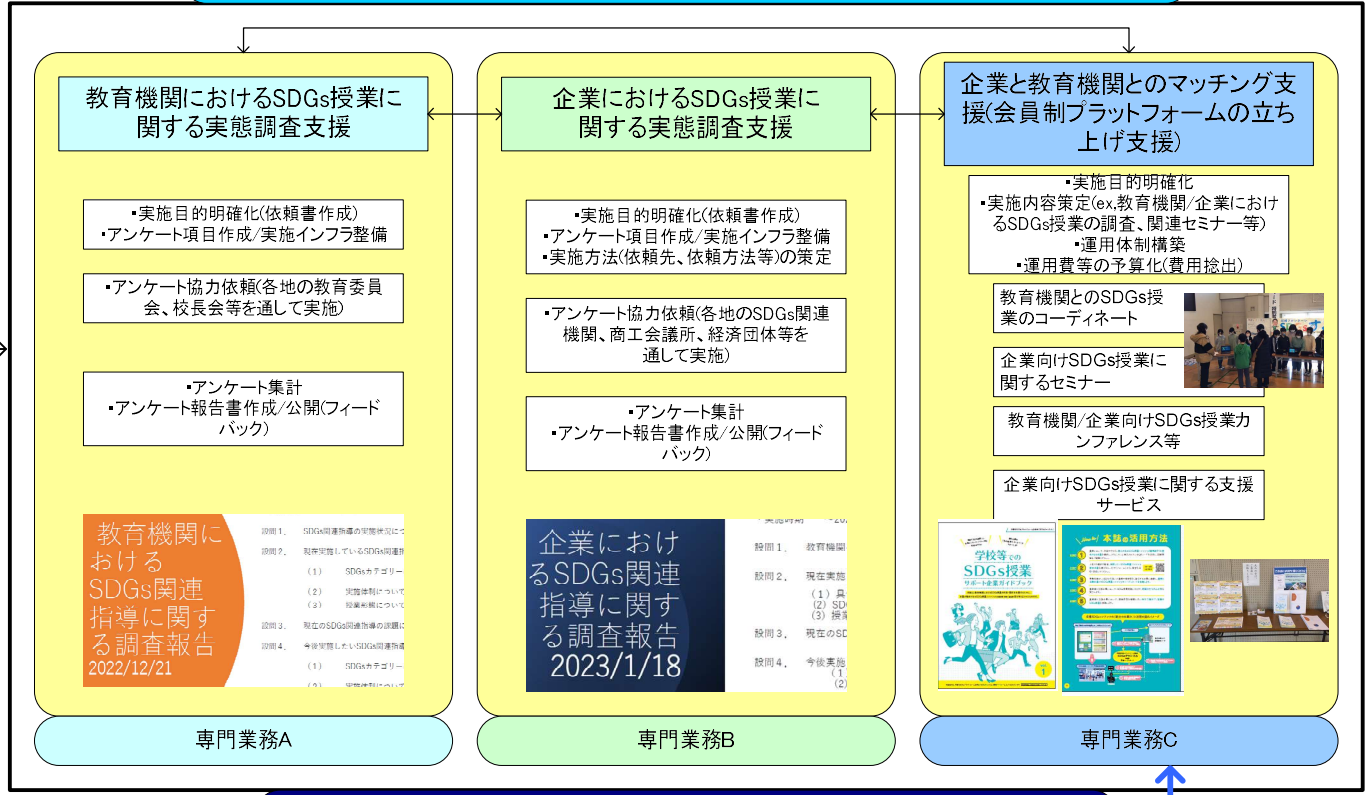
教育機関におけるSDGs授業に関する実態調査支援

・実施目的明確化(依頼書作成)
・アンケート項目作成/実施インフラ整備

・アンケート協力依頼(各地の教育委員会、校長会等を通して実施)

・アンケート集計
・アンケート報告書作成/公開(フィードバック)

教育機関におけるSDGs関連指導に関する調査報告
2022/12/21

設問1. SDGs関連指導の実施状況につ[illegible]
設問2. 現在実施しているSDGs関連指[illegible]
(1) SDGsカテゴリー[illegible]
(2) 実施体制について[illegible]
(3) 授業形態について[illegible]
設問3. 現在のSDGs関連指導の課題に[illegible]
設問4. 今後実施したいSDGs関連指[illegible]
(1) SDGsカテゴリー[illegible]
(2) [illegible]

専門業務A

企業におけるSDGs授業に関する実態調査支援

・実施目的明確化(依頼書作成)
・アンケート項目作成/実施インフラ整備
・実施方法(依頼先、依頼方法等)の策定

・アンケート協力依頼(各地のSDGs関連機関、商工会議所、経済団体等を通して実施)

・アンケート集計
・アンケート報告書作成/公開(フィードバック)

企業におけるSDGs関連指導に関する調査報告
2023/1/18

・実施時期 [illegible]
設問1. 教育機関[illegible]
設問2. 現在実施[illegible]
(1) 具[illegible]
(2) SD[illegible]
(3) 授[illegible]
設問3. 現在のSD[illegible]
設問4. 今後実施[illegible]
(1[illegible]
(2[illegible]

専門業務B

企業と教育機関とのマッチング支援(会員制プラットフォームの立ち上げ支援)

・実施目的明確化
・実施内容策定(ex.教育機関/企業におけるSDGs授業の調査、関連セミナー等)
・運用体制構築
・運用費等の予算化(費用捻出)

教育機関とのSDGs授業のコーディネート

企業向けSDGs授業に関するセミナー

教育機関/企業向けSDGs授業カンファレンス等

企業向けSDGs授業に関する支援サービス

学校等での SDGs授業 サポート企業ガイドブック

本誌の活用方法

専門業務C